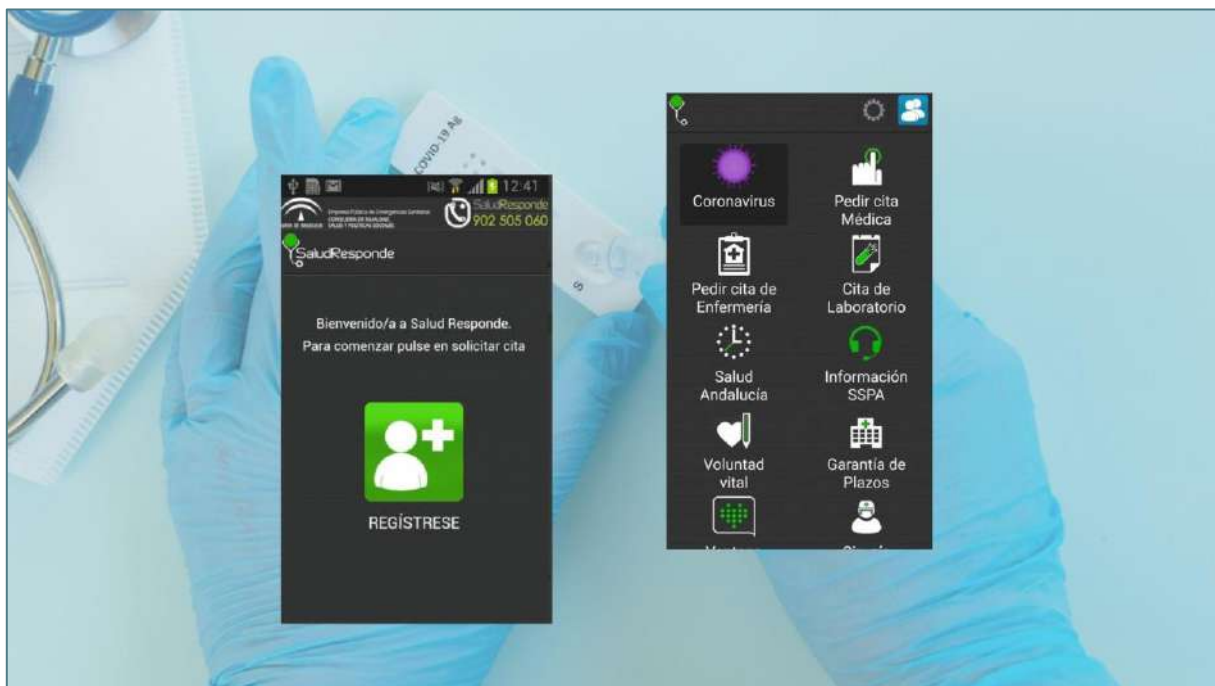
COVID-19 Ag

12:41

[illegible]

SaludResponde
902 505 060

SaludResponde

Bienvenido/a a Salud Responde.
Para comenzar pulse en solicitar cita

REGÍSTRESE

Coronavirus

Pedir cita Médica

Pedir cita de Enfermería

Cita de Laboratorio

Salud Andalucía

Información SSPA

Voluntad vital

Garantía de Plazos

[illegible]

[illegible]